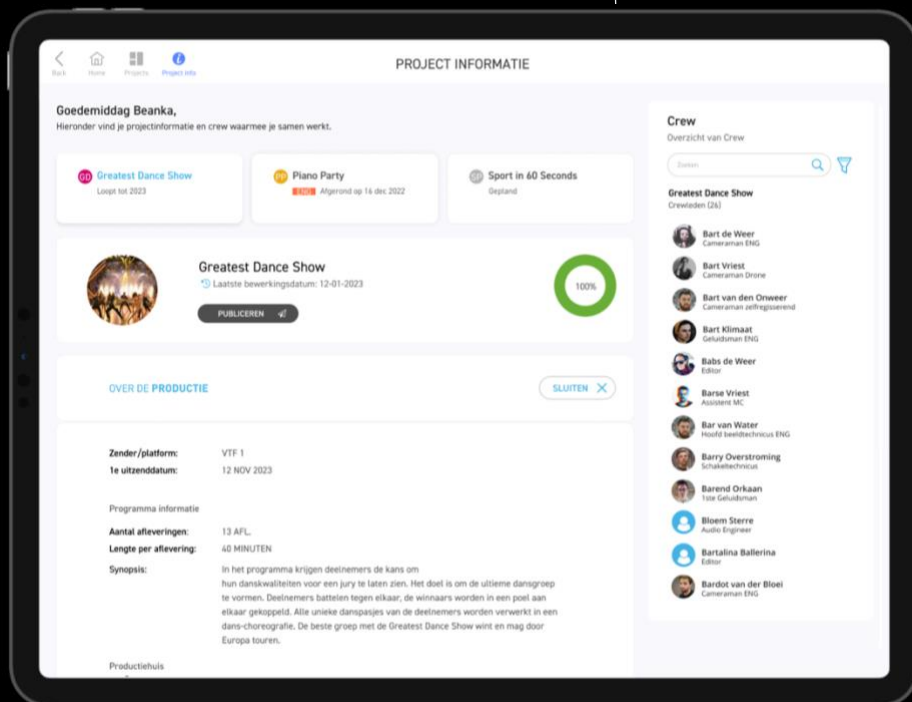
Back Home Projects Project info

PROJECT INFORMATIE

Goedemiddag Beanka,
Hieronder vind je projectinformatie en crew waarmee je samen werkt.

GD Greatest Dance Show
Loopt tot 2023

PP Piano Party
END Afgerond op 16 dec 2022

SP Sport in 60 Seconds
Gepland

Greatest Dance Show
Laatste bewerkingsdatum: 12-01-2023

PUBLICEREN

100%

OVER DE PRODUCTIE

SLUITEN

Zender/platform: VTF 1
1e uitzenddatum: 12 NOV 2023

Programma informatie

Aantal afleveringen: 13 AFL.
Lengte per aflevering: 40 MINUTEN
Synopsis: In het programma krijgen deelnemers de kans om hun danskwaliteiten voor een jury te laten zien. Het doel is om de ultieme dansgroep te vormen. Deelnemers battelen tegen elkaar, de winnaars worden in een poel aan elkaar gekoppeld. Alle unieke danspasjes van de deelnemers worden verwerkt in een dans-choreografie. De beste groep met de Greatest Dance Show wint en mag door Europa touren.

Productiehuis

Crew
Overzicht van Crew

Zoeken

Greatest Dance Show
Crewleden (26)

Bart de Weer
Cameraman ENG
Bart Vriest
Cameraman Drone
Bart van den Onweer
Cameraman zelfregisserend
Bart Klimaat
Geluidsman ENG
Babs de Weer
Editor
Barse Vriest
Assistent MC
Bar van Water
Hoofd beeldtechnicus ENG
Barry Overstroming
Schakeltechnicus
Barend Orkaan
1ste Geluidsman
Bloem Sterre
Audio Engineer
Bartalina Ballerina
Editor
Bardot van der Bloei
Cameraman ENG